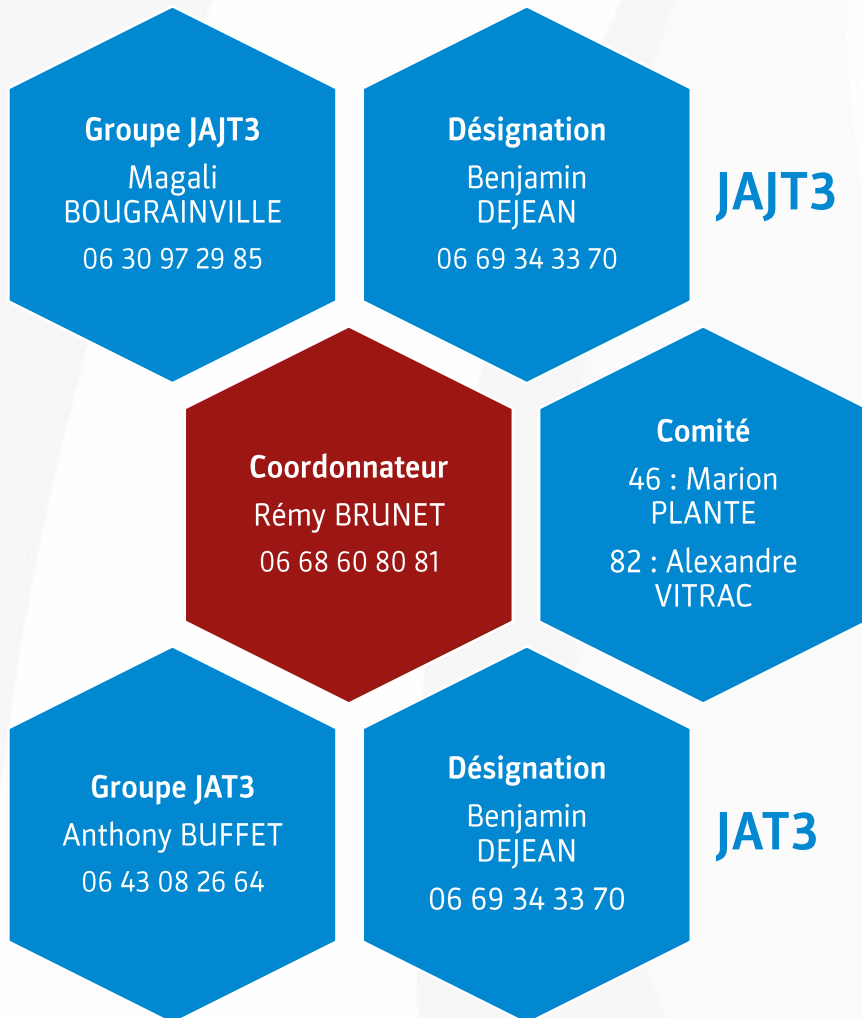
Groupe JAJT3
Magali BOUGRAINVILLE
06 30 97 29 85

Désignation
Benjamin DEJEAN
06 69 34 33 70

JAJT3

Coordonnateur
Rémy BRUNET
06 68 60 80 81

Comité
46 : Marion PLANTE
82 : Alexandre VITRAC

Groupe JAT3
Anthony BUFFET
06 43 08 26 64

Désignation
Benjamin DEJEAN
06 69 34 33 70

JAT3